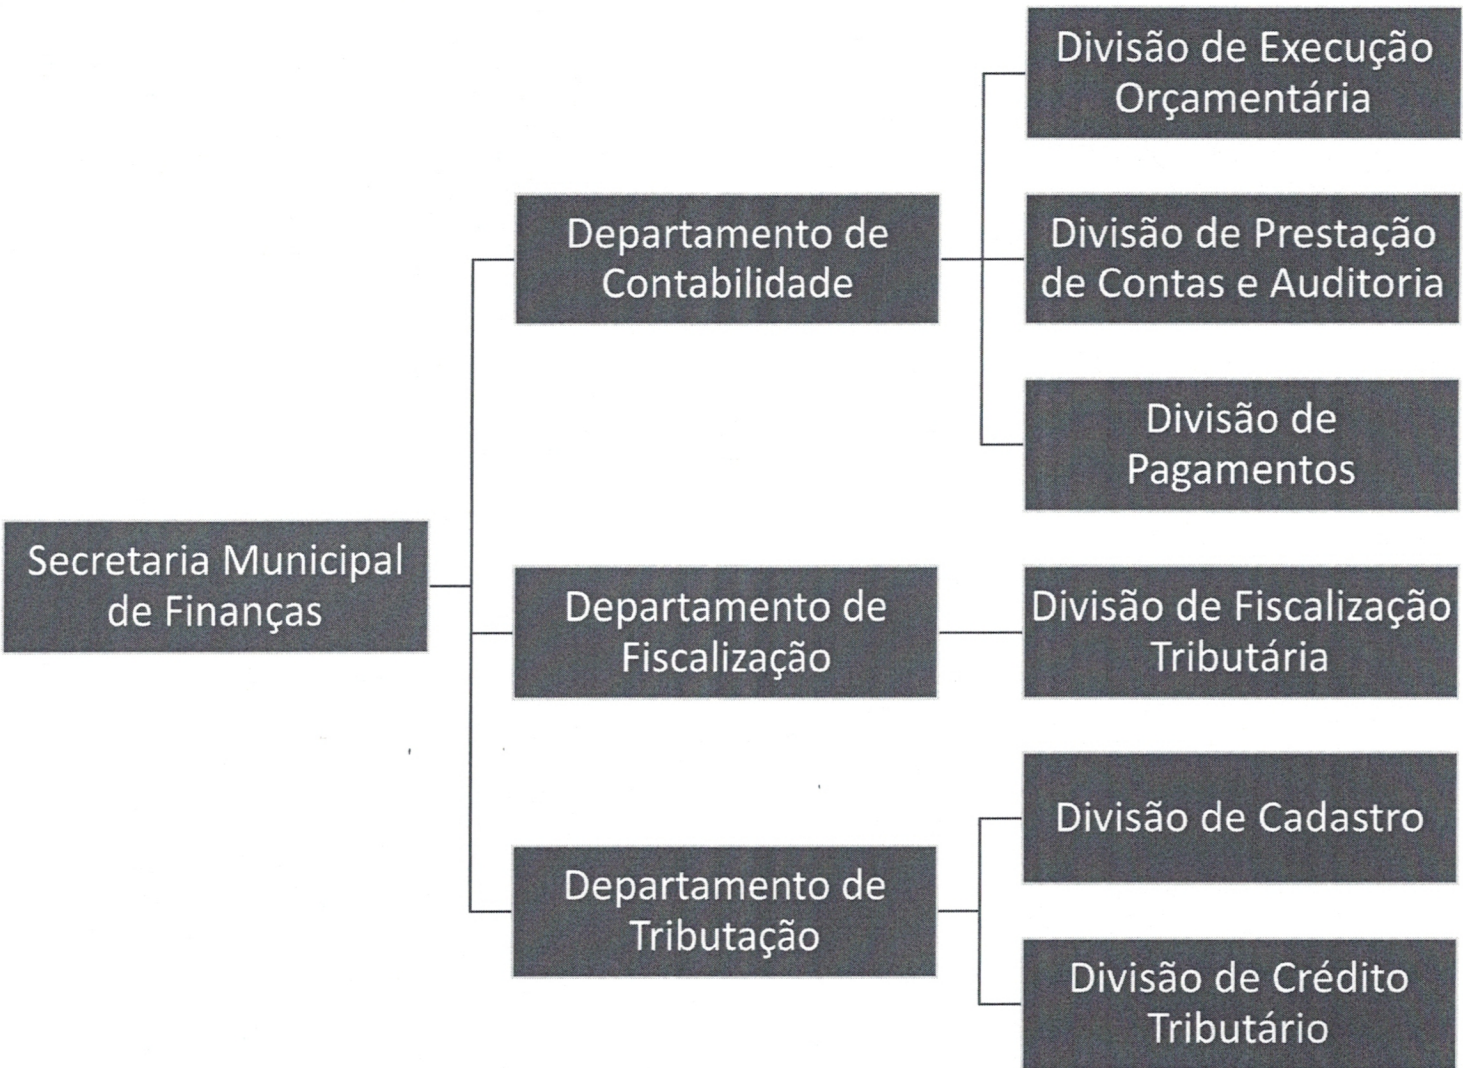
Secretaria Municipal de Finanças

Departamento de Contabilidade

Divisão de Execução Orçamentária

Divisão de Prestação de Contas e Auditoria

Divisão de Pagamentos

Departamento de Fiscalização

Divisão de Fiscalização Tributária

Departamento de Tributação

Divisão de Cadastro

Divisão de Crédito Tributário